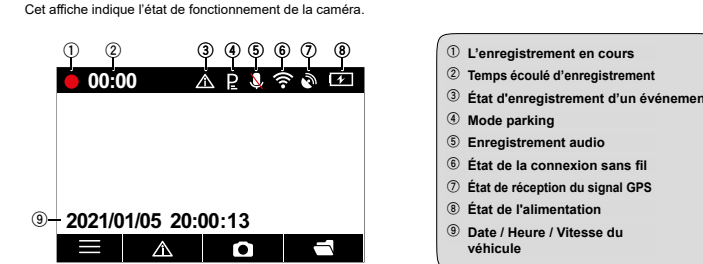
Cet affiche indique l'état de fonctionnement de la caméra.

① ② ③ ④ ⑤ ⑥ ⑦ ⑧

00:00

⑨ 2021/01/05 20:00:13

① L'enregistrement en cours
② Temps écoulé d'enregistrement
③ État d'enregistrement d'un événemen
④ Mode parking
⑤ Enregistrement audio
⑥ État de la connexion sans fil
⑦ État de réception du signal GPS
⑧ État de l'alimentation
⑨ Date / Heure / Vitesse du véhicule